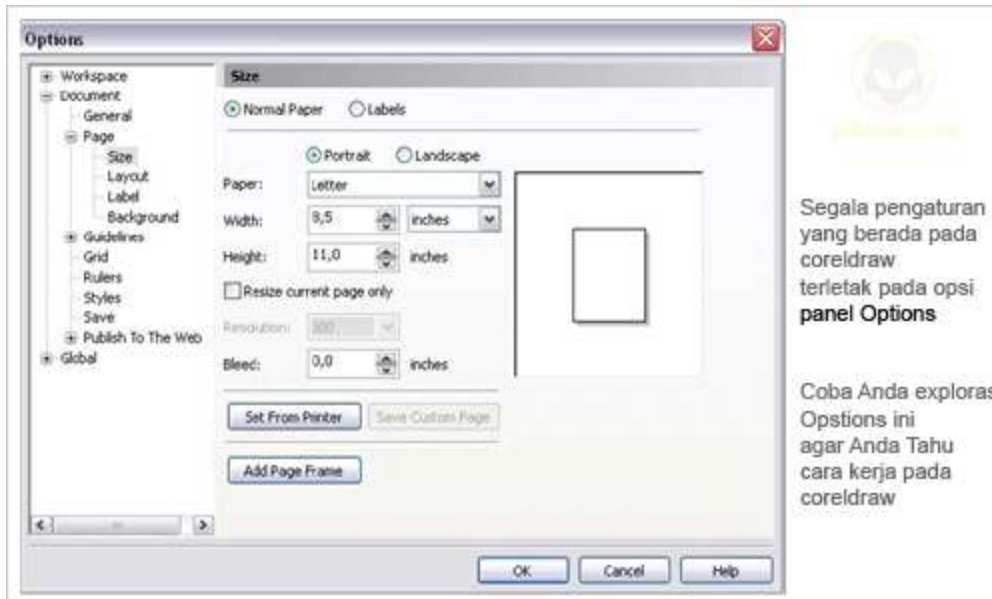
Options

Workspace
Document
General
Page
Size
Layout
Label
Background
Guidelines
Grid
Rulers
Styles
Save
Publish To The Web
Global

Size

Normal Paper Labels

Portrait Landscape

Paper: Letter

Width: 8,5 inches

Height: 11,0 inches

Resize current page only

Resolution: 300

Bleed: 0,0 inches

Set From Printer Save Custom Page

Add Page Frame

OK Cancel Help

Segala pengaturan yang berada pada coreldraw terletak pada opsi panel Options

Coba Anda eksploras Opstions ini agar Anda Tahu cara kerja pada coreldraw